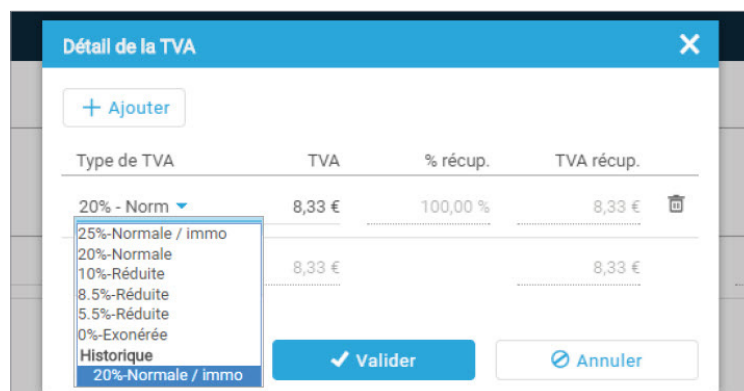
Détail de la TVA

+ Ajouter

| Type de TVA | TVA | % récup. | TVA récup. |
|---|---|---|---|
| 20% - Norm | 8,33 € | 100,00 % | 8,33 € |
| | 8,33 € | | 8,33 € |

25%-Normale / immo
20%-Normale
10%-Réduite
8.5%-Réduite
5.5%-Réduite
0%-Exonérée
Historique
20%-Normale / immo

Valider
Annuler